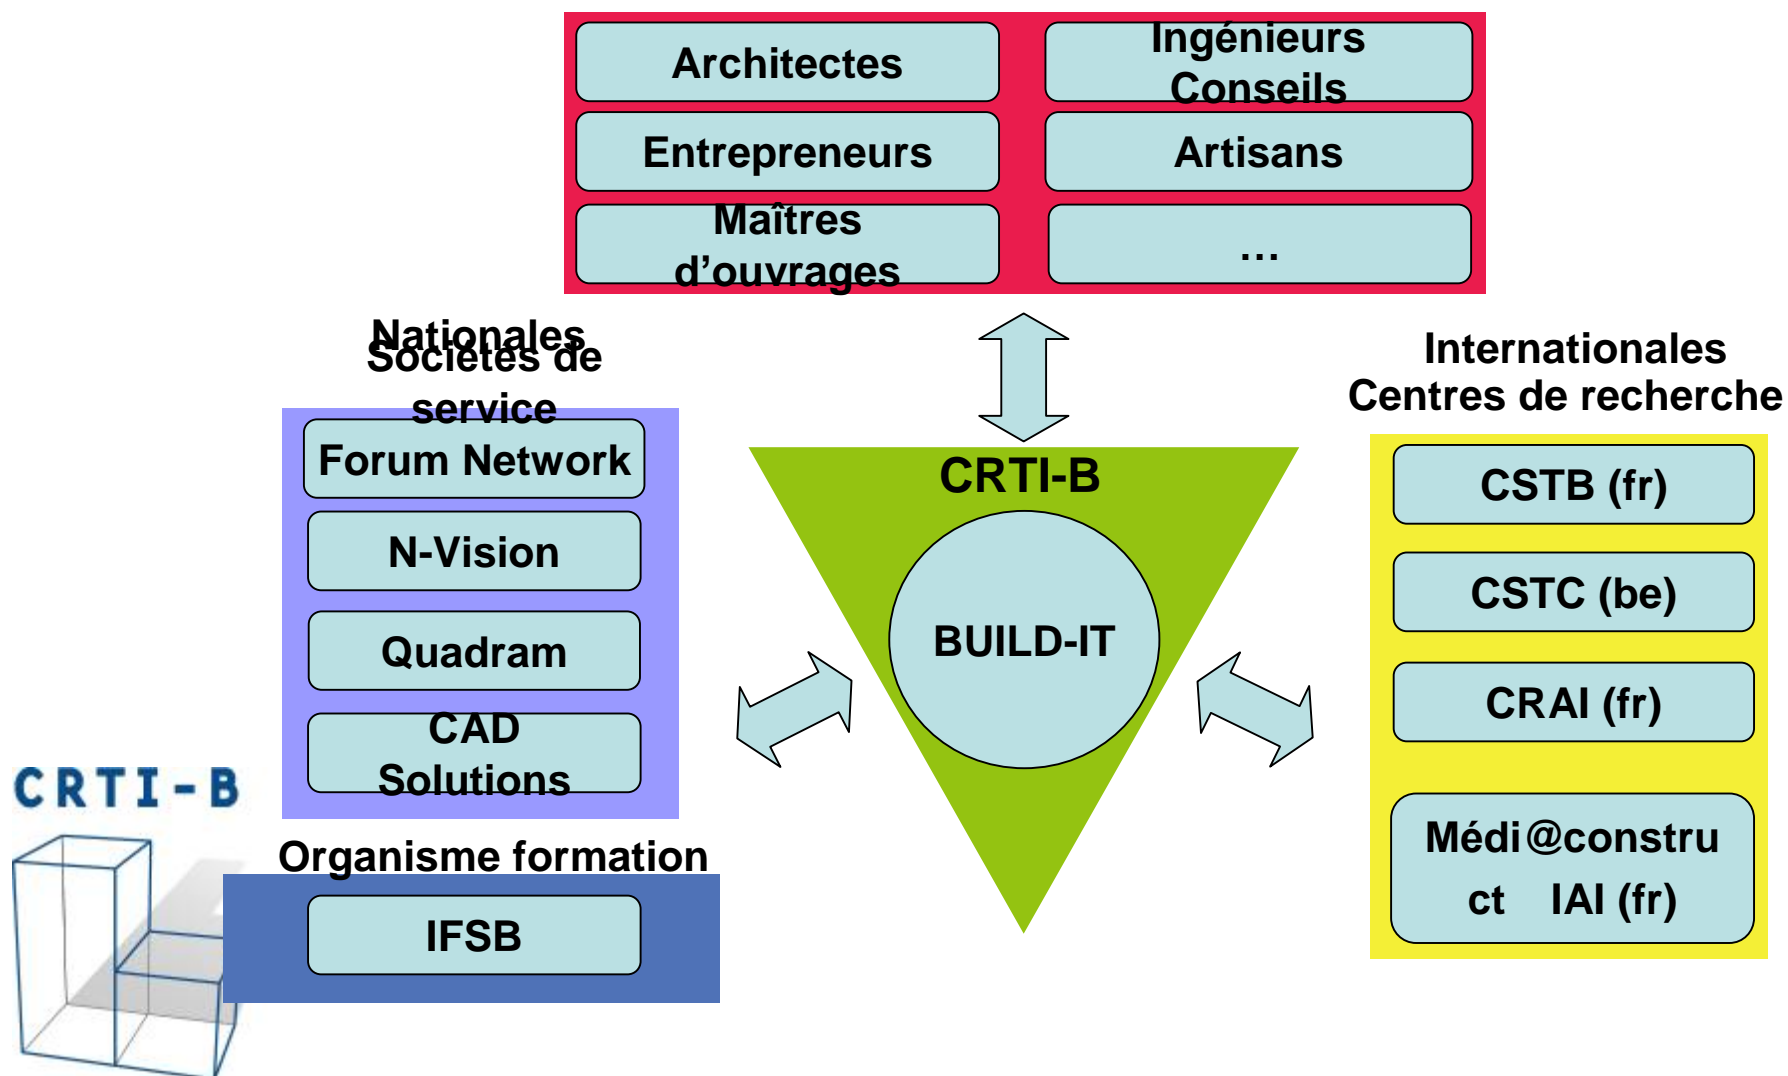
Architectes

Ingénieurs Conseils

Entrepreneurs

Artisans

Maîtres d'ouvrages

…

Nationales
Sociétés de service

Forum Network

N-Vision

Quadram

CAD Solutions

Organisme formation

IFSB

CRTI-B

BUILD-IT

Internationales
Centres de recherche

CSTB (fr)

CSTC (be)

CRAI (fr)

Médi@construct IAI (fr)

CRTI-B